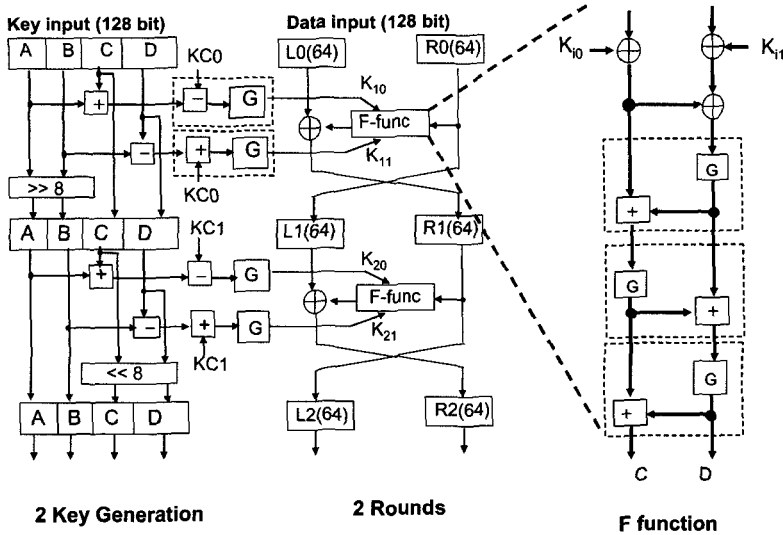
Key input (128 bit)

A B C D

KC0

G

+

−

+

G

KC0

>> 8

A B C D

KC1

+

−

G

−

+

G

KC1

<< 8

A B C D

Data input (128 bit)

L0(64)

R0(64)

$K_{10}$

F-func

$K_{11}$

L1(64)

R1(64)

$K_{20}$

F-func

$K_{21}$

L2(64)

R2(64)

$K_{i0}$

$K_{i1}$

G

+

G

+

G

+

C

D

2 Key Generation

2 Rounds

F function